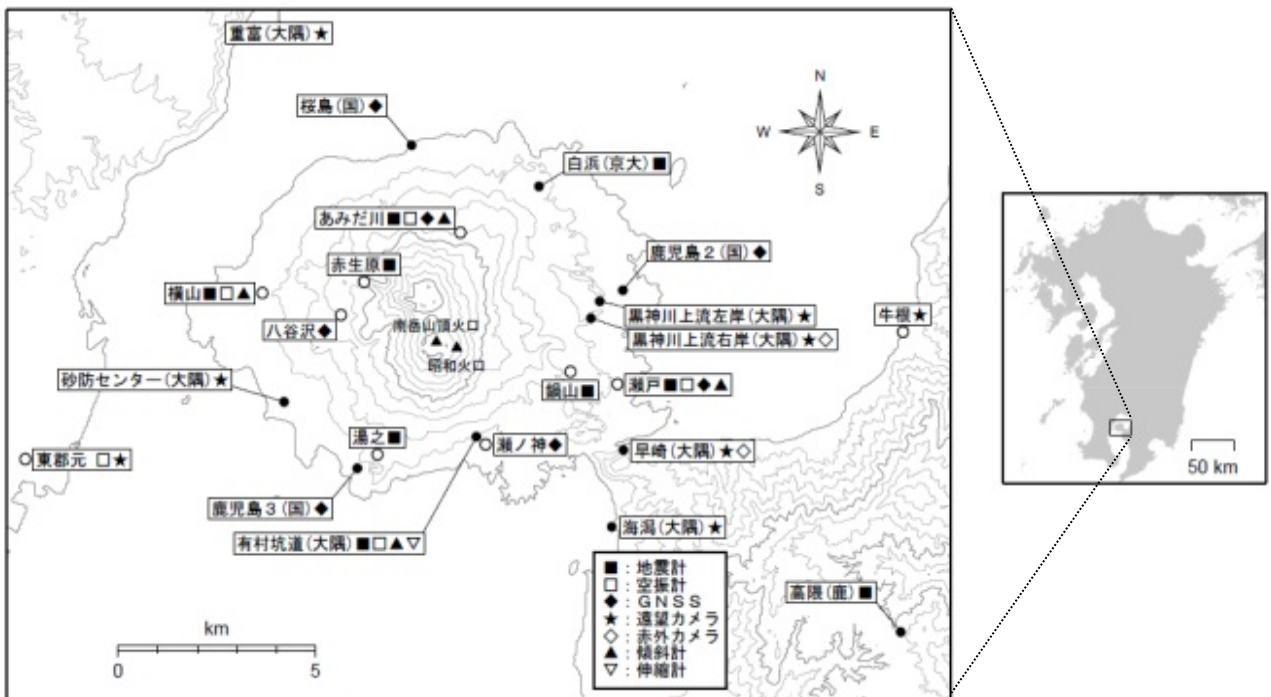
重富（大隅）★

桜島（国）◆

N
W E
S

白浜（京大）■

あみだ川■□◆▲

鹿児島２（国）◆

赤生原■

横山■□▲

八谷沢◆

南岳山頂火口

昭和火口

黒神川上流左岸（大隅）★

黒神川上流右岸（大隅）★◇

牛根★

砂防センター（大隅）★

鍋山■

瀬戸■□◆▲

湯之■

瀬ノ神◆

早崎（大隅）★◇

東郡元 □★

鹿児島３（国）◆

有村坑道（大隅）■□▲▽

海潟（大隅）★

■：地震計
□：空振計
◆：ＧＮＳＳ
★：遠望カメラ
◇：赤外カメラ
▲：傾斜計
▽：伸縮計

高隈（鹿）■

km
0 5

50 km